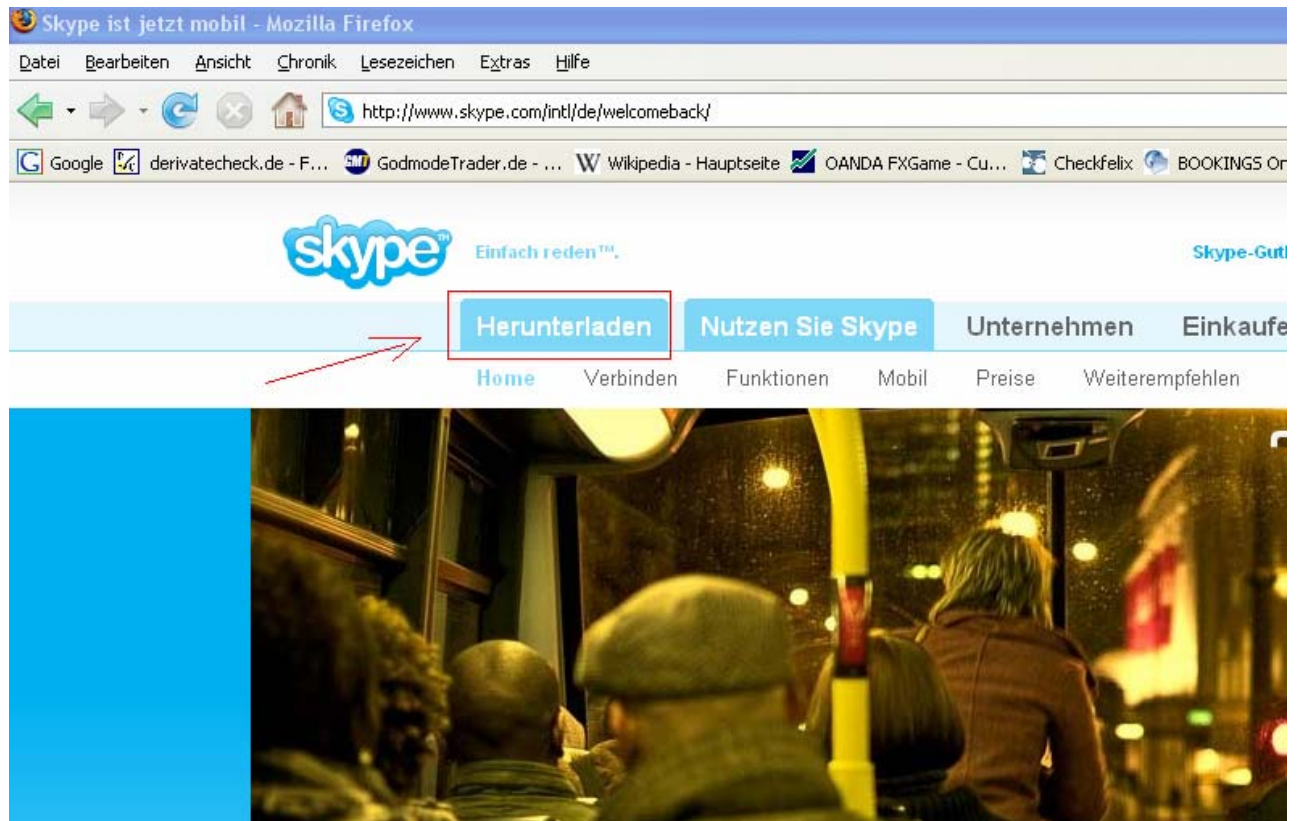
Skype ist jetzt mobil - Mozilla Firefox

Datei Bearbeiten Ansicht Chronik Lesezeichen Extras Hilfe

http://www.skype.com/intl/de/welcomeback/

Google derivatecheck.de - F... GodmodeTrader.de - ... Wikipedia - Hauptseite OANDA FXGame - Cu... Checkfelix BOOKINGS Or

skype Einfach reden™. Skype-Gut

Herunterladen Nutzen Sie Skype Unternehmen Einkaufe

Home Verbinden Funktionen Mobil Preise Weiterempfehlen